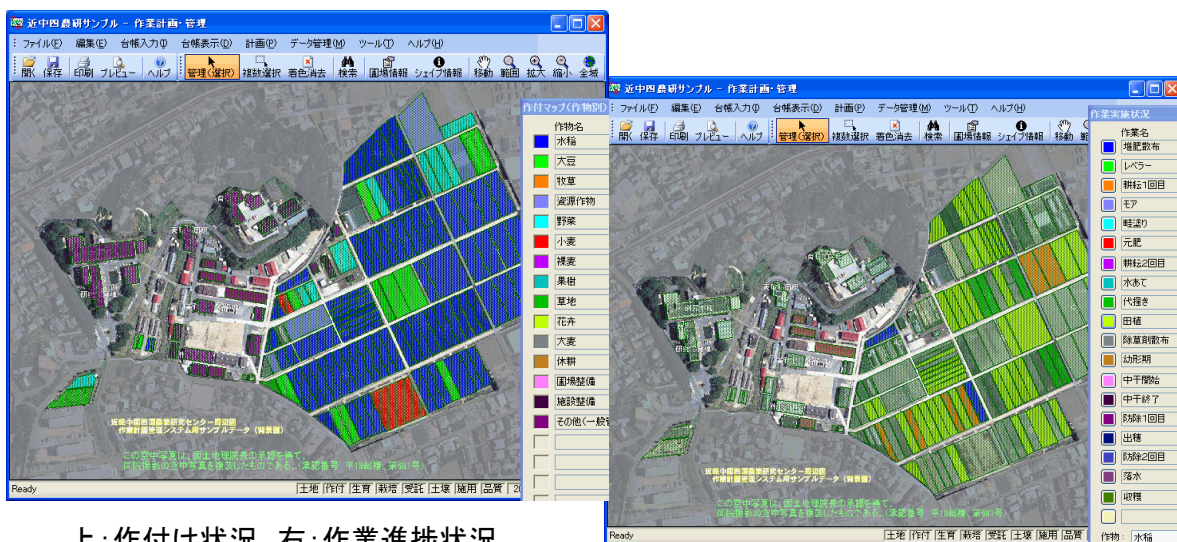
近中四農研サンプル － 作業計画・管理

ファイル(F) 編集(E) 台帳入力(I) 台帳表示(D) 計画(P) データ管理(M) ツール(T) ヘルプ(H)

開く 保存 印刷 プレビュー ヘルプ 管理(選択) 複数選択 着色消去 検索 圃場情報 シェイプ情報 移動 範囲 拡大 縮小 全域

作付マップ(作物別)

| 作物名 |
|---|
| 水稲 |
| 大豆 |
| 牧草 |
| 資源作物 |
| 野菜 |
| 小麦 |
| 裸麦 |
| 果樹 |
| 草地 |
| 花卉 |
| 大麦 |
| 休耕 |
| 圃場整備 |
| 施設整備 |
| その他(一般研 |

近畿中国四国農業研究センター周辺圃
作業計画管理システム用サンプルデータ(背景図)

この空中写真は、国土地理院長の承認を得て、
同院撮影の空中写真を複製したものである。(承認番号 平18総複、第681号)

Ready

土地 作付 生育 栽培 受託 土壌 施用 品質

上:作付け状況 右:作業進捗状況

近中四農研サンプル － 作業計画・管理

ファイル(F) 編集(E) 台帳入力(I) 台帳表示(D) 計画(P) データ管理(M) ツール(T) ヘルプ(H)

開く 保存 印刷 プレビュー ヘルプ 管理(選択) 複数選択 着色消去 検索 圃場情報 シェイプ情報 移動

作業実施状況

| 作業名 |
|---|
| 堆肥散布 |
| レベラー |
| 耕耘1回目 |
| モア |
| 畦塗り |
| 元肥 |
| 耕耘2回目 |
| 水あて |
| 代掻き |
| 田植 |
| 除草剤散布 |
| 幼形期 |
| 中干開始 |
| 中干終了 |
| 防除1回目 |
| 出穂 |
| 防除2回目 |
| 落水 |
| 収穫 |

作物: 水稲

近畿中国四国農業研究センター周辺圃
作業計画管理システム用サンプルデータ(背景図)

この空中写真は、国土地理院長の承認を得て、
同院撮影の空中写真を複製したものである。(承認番号 平18総複、第681号)

Ready

土地 作付 生育 栽培 受託 土壌 施用 品質